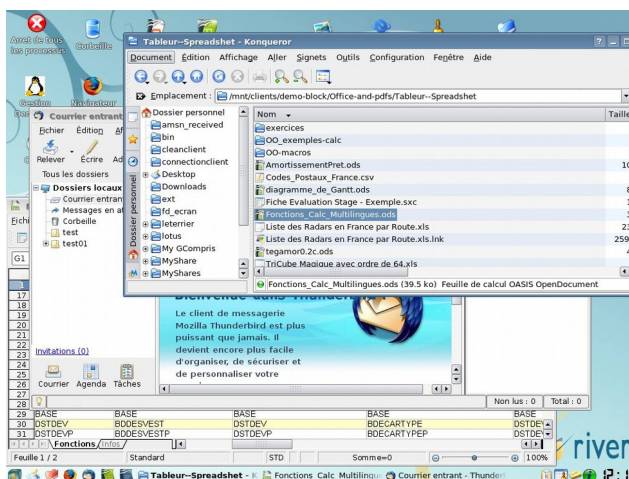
Arrêt de tous les processus
Corbeille
Gestion
Navigateur
Courrier entrant
Fichier Édition Af
Relever Écrire Ad
Tous les dossiers
Dossiers locaux
Courrier entrant
Messages en at
Corbeille
test
test01

Tableur--Spreadsheet - Konqueror
Document Édition Affichage Aller Signets Outils Configuration Fenêtre Aide
Emplacement : /mnt/clients/demo-block/Office-and-pdfs/Tableur--Spreadsheet
Dossier personnel
Dossier personnel
amsn_received
bin
cleanclient
connectionclient
Desktop
Downloads
ext
fd_ecran
leterrier
lotus
My GCompris
MyShare
MyShares
Nom
Taille
exercices
OO_exemples-calc
OO-macros
AmortissementPret.ods
Codes_Postaux_France.csv
diagramme_de_Gantt.ods
Fiche Evaluation Stage - Exemple.sxc
Fonctions_Calc_Multilingues.ods
Liste des Radars en France par Route.xls
Liste des Radars en France par Route.xls.lnk
tegamor0.2c.ods
TriCube Magique avec ordre de 64.xls
10
8
1
23
259
Fonctions_Calc_Multilingues.ods (39.5 ko) Feuille de calcul OASIS OpenDocument

Bienvenue dans Thunderbird
Le client de messagerie Mozilla Thunderbird est plus puissant que jamais. Il devient encore plus facile d'organiser, de sécuriser et de personnaliser votre
Invitations (0)
Courrier Agenda Tâches
Non lus : 0 Total : 0

Fichi
G1
17
18
19
20
21
22
23
24
25
26
27
28
29 BASE BASE BASE BASE BASE
30 DSTDEV BDDESVEST DSTDEV BDECARTYPE DSTDEV
31 DSTDEVP BDDESVESTP DSTDEVP BDECARTYPEP DSTDE
Fonctions Infos
Feuille 1 / 2 Standard STD Somme=0 100%
river
Tableur--Spreadsheet - K Fonctions_Calc_Multilingue Courrier entrant - Thunderb